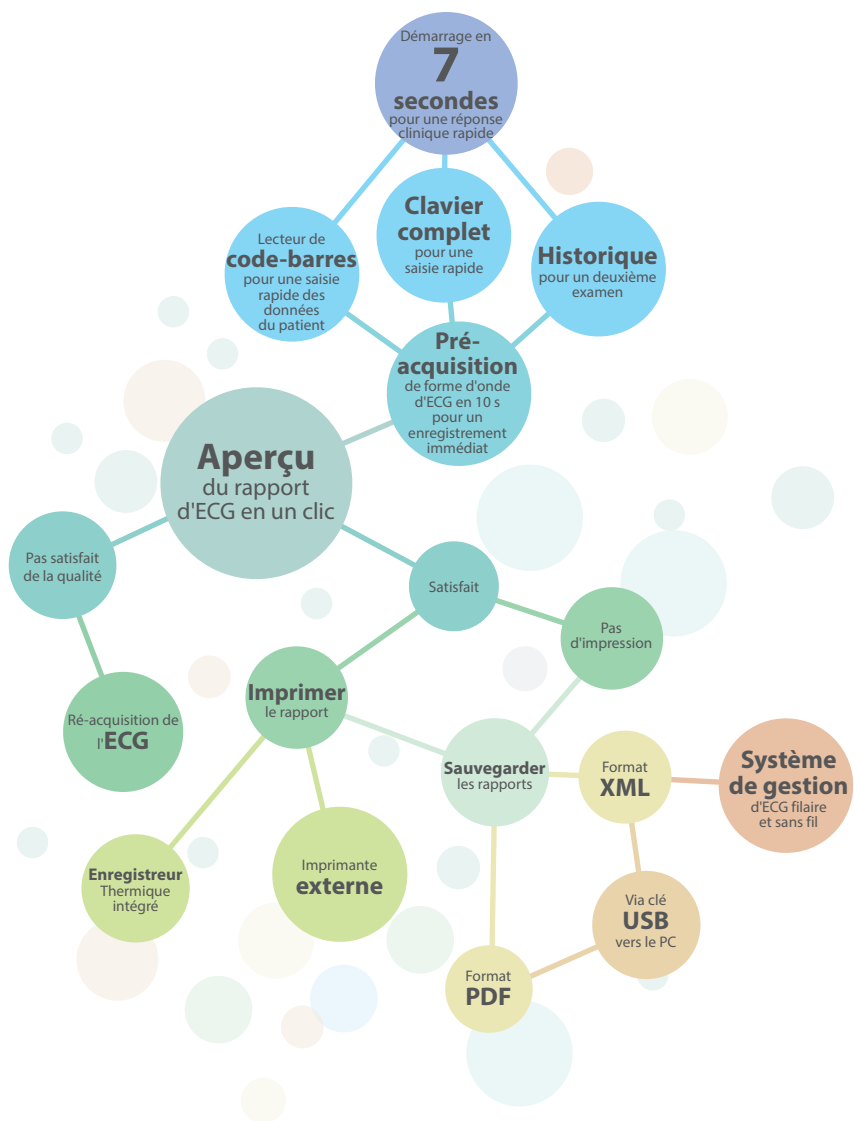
Démarrage en
7
secondes
pour une réponse clinique rapide

Lecteur de
code-barres
pour une saisie rapide des données du patient

Clavier complet
pour une saisie rapide

Historique
pour un deuxième examen

Pré-acquisition
de forme d'onde d'ECG en 10 s pour un enregistrement immédiat

Aperçu
du rapport d'ECG en un clic

Pas satisfait de la qualité

Ré-acquisition de l'ECG

Satisfait

Pas d'impression

Imprimer
le rapport

Sauvegarder
les rapports

Format
XML

Système de gestion
d'ECG filaire et sans fil

Enregistreur
Thermique intégré

Imprimante
externe

Via clé
USB
vers le PC

Format
PDF